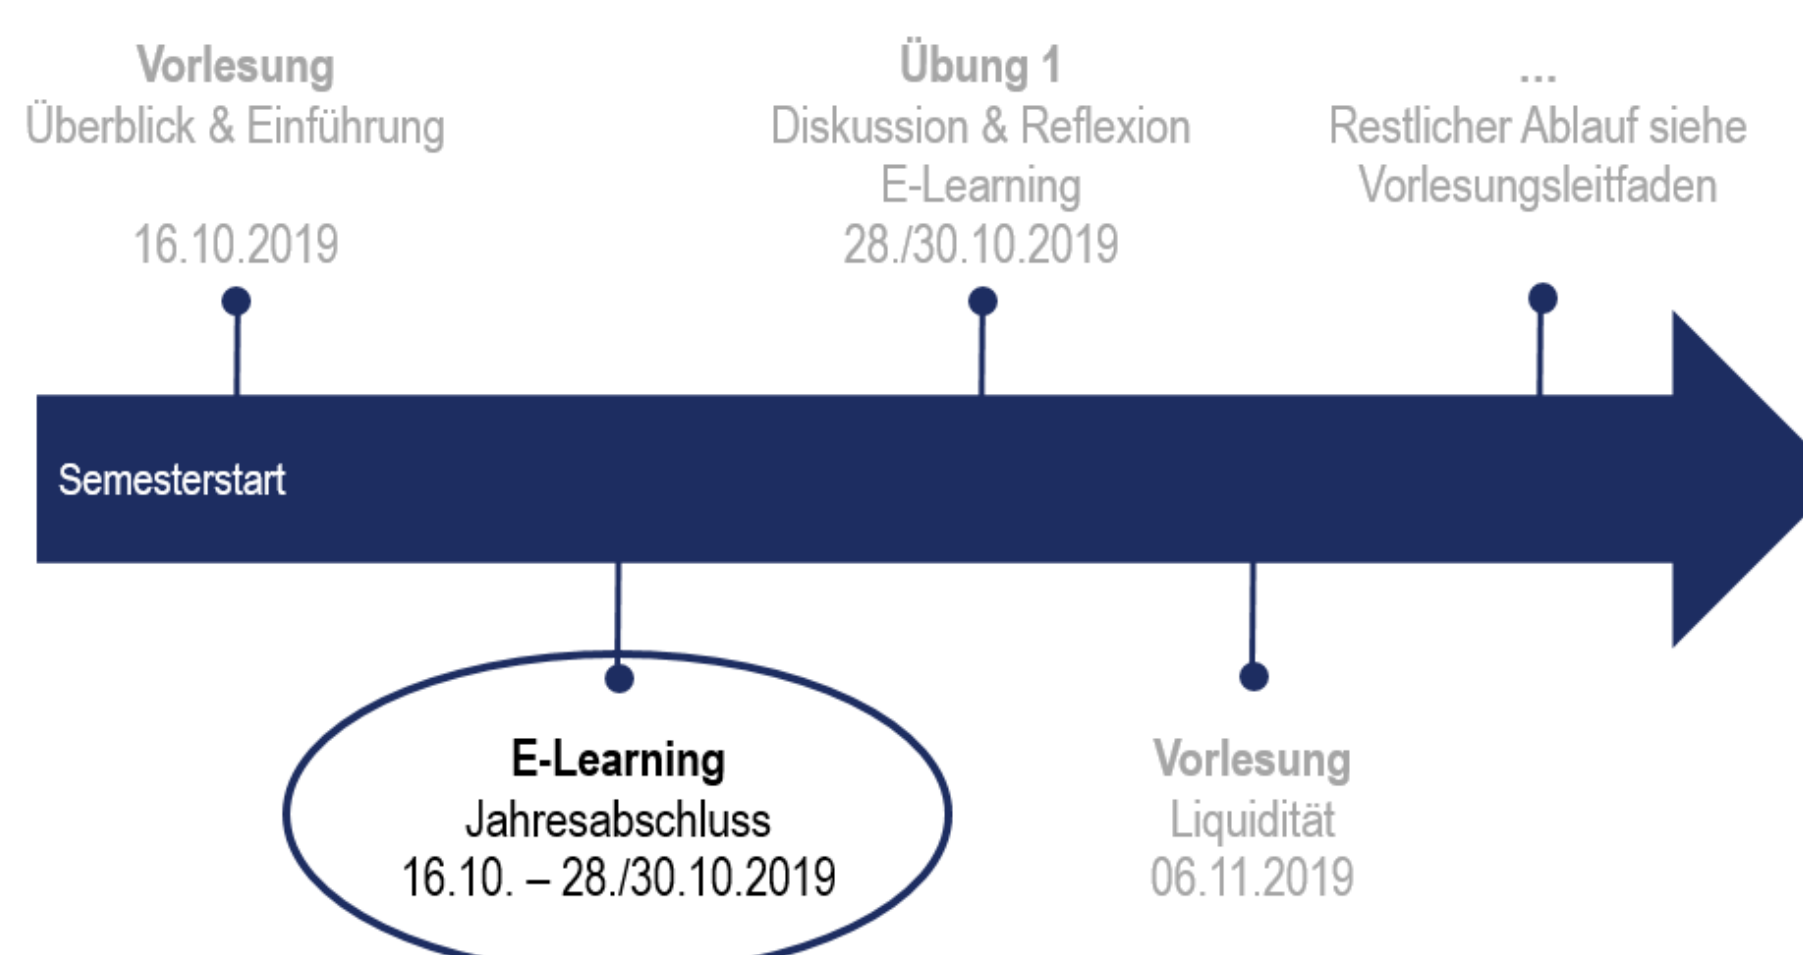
Vorlesung
Überblick & Einführung

16.10.2019

Übung 1
Diskussion & Reflexion
E-Learning
28./30.10.2019

...
Restlicher Ablauf siehe Vorlesungsleitfaden

Semesterstart

E-Learning
Jahresabschluss
16.10. – 28./30.10.2019

Vorlesung
Liquidität
06.11.2019